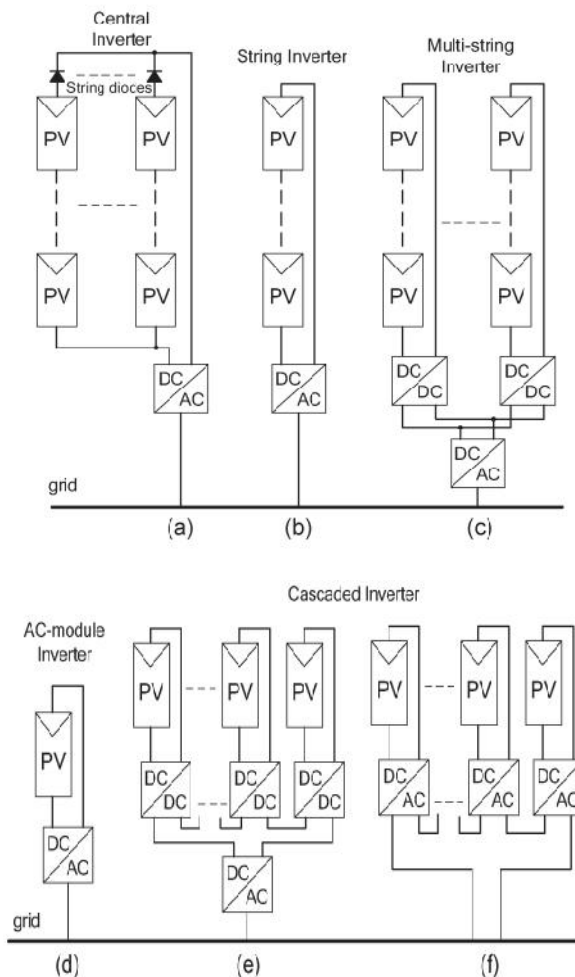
Central Inverter

String dioces

PV PV

PV PV

DC AC

String Inverter

PV

PV

DC AC

Multi-string Inverter

PV PV

PV PV

DC DC

DC DC

DC AC

grid

(a) (b) (c)

Cascaded Inverter

AC-module Inverter

PV

DC AC

PV PV PV

DC DC DC DC DC DC

DC AC

PV PV PV

DC AC DC AC DC AC

grid

(d) (e) (f)